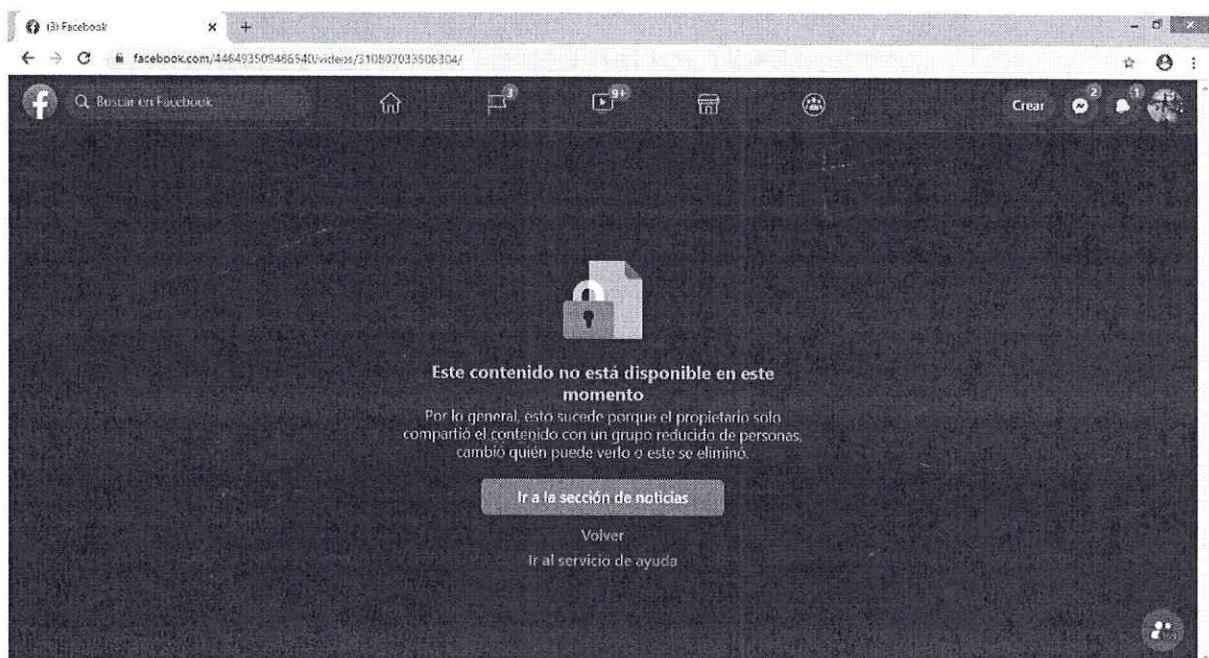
(3) Facebook

facebook.com/446493509486540/videos/310807033506304/

Buscar en Facebook

3

9+

Crear

2

1

Este contenido no está disponible en este momento

Por lo general, esto sucede porque el propietario solo compartió el contenido con un grupo reducido de personas, cambió quién puede verlo o este se eliminó.

Ir a la sección de noticias

Volver

Ir al servicio de ayuda